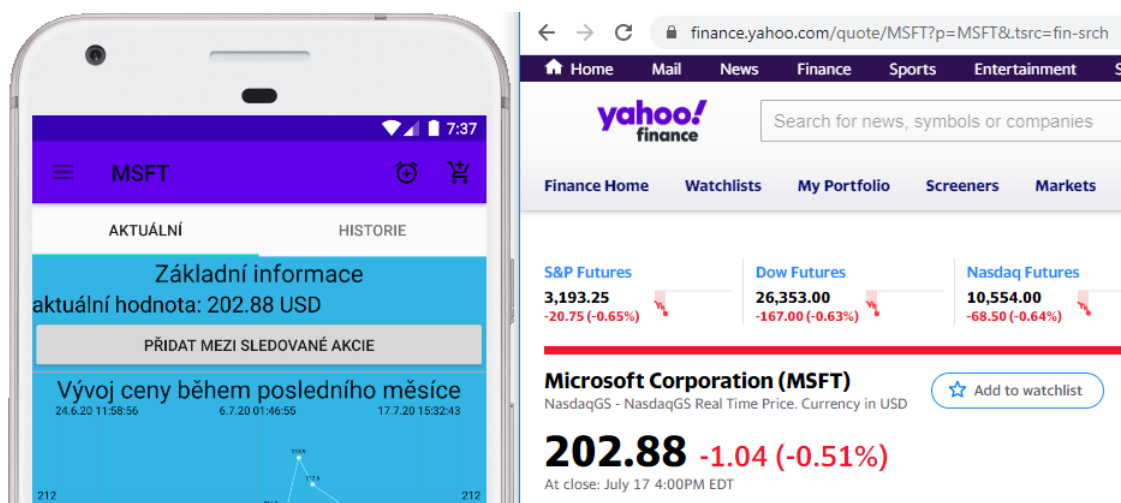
7:37

MSFT

AKTUÁLNÍ

HISTORIE

Základní informace

aktuální hodnota: 202.88 USD

PŘIDAT MEZI SLEDOVANÉ AKCIE

Vývoj ceny během posledního měsíce

24.6.20 11:58:56

6.7.20 01:46:55

17.7.20 15:32:43

212

212

finance.yahoo.com/quote/MSFT?p=MSFT&.tsrc=fin-srch

Home Mail News Finance Sports Entertainment

yahoo! finance

Search for news, symbols or companies

Finance Home Watchlists My Portfolio Screeners Markets

S&P Futures
3,193.25
-20.75 (-0.65%)

Dow Futures
26,353.00
-167.00 (-0.63%)

Nasdaq Futures
10,554.00
-68.50 (-0.64%)

Microsoft Corporation (MSFT)

NasdaqGS - NasdaqGS Real Time Price. Currency in USD

Add to watchlist

202.88 -1.04 (-0.51%)

At close: July 17 4:00PM EDT